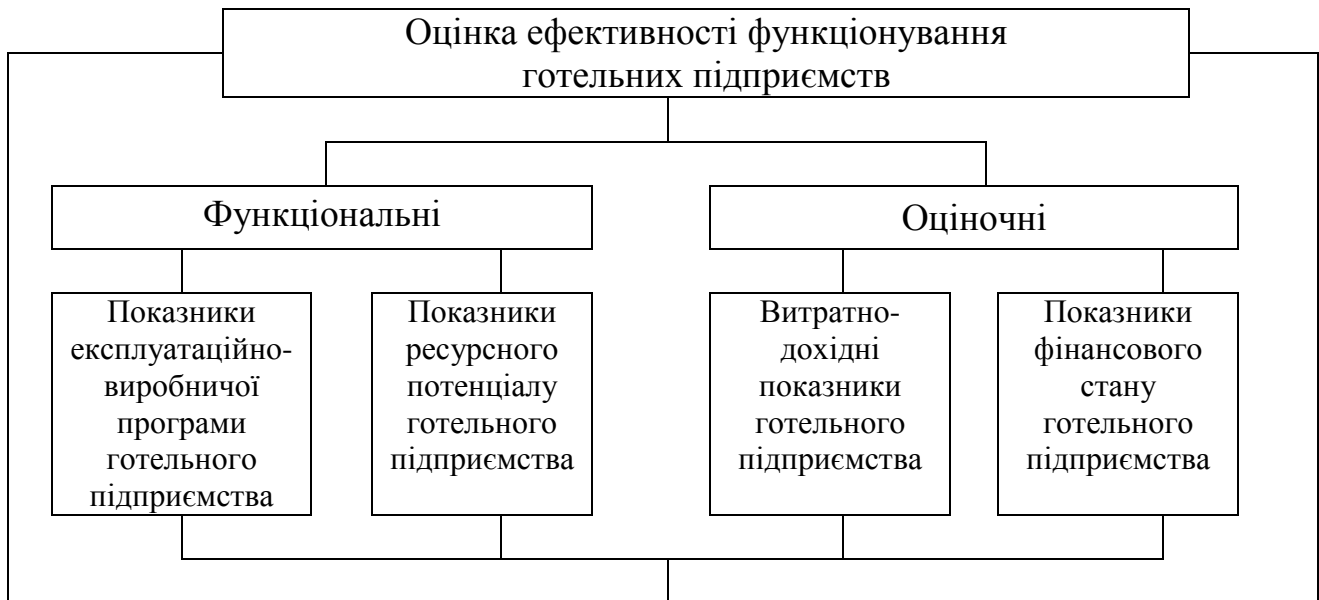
Оцінка ефективності функціонування готельних підприємств

Функціональні

Оціночні

Показники експлуатаційно-виробничої програми готельного підприємства

Показники ресурсного потенціалу готельного підприємства

Витратно-дохідні показники готельного підприємства

Показники фінансового стану готельного підприємства